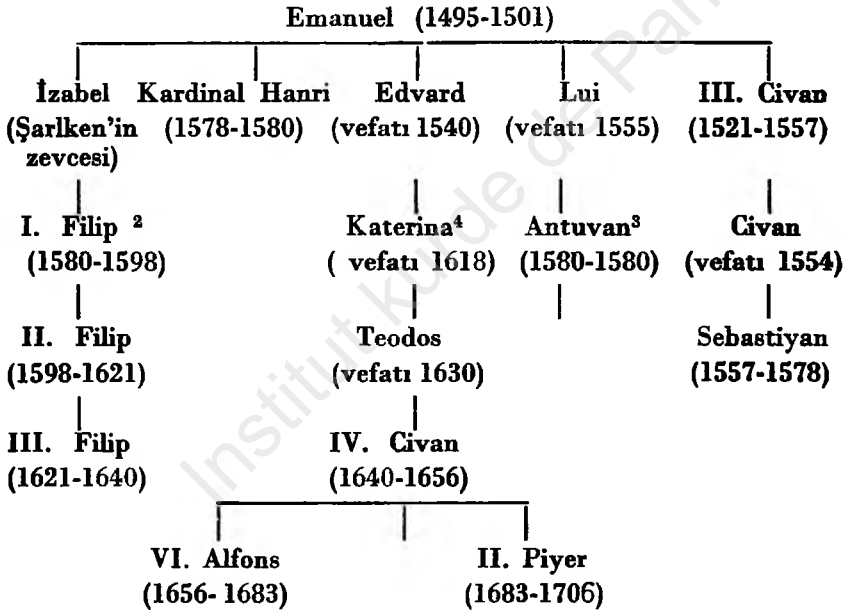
Emanuel (1495-1501)

İzabel (Şarlken'in zevcesi)

Kardinal Hanri (1578-1580)

Edvard (vefatı 1540)

Lui (vefatı 1555)

III. Civan (1521-1557)

I. Filip ² (1580-1598)

Katerina⁴ ( vefatı 1618)

Antuvan³ (1580-1580)

Civan (vefatı 1554)

II. Filip (1598-1621)

Teodos (vefatı 1630)

Sebastiyan (1557-1578)

III. Filip (1621-1640)

IV. Civan (1640-1656)

VI. Alfons (1656- 1683)

II. Piyer (1683-1706)